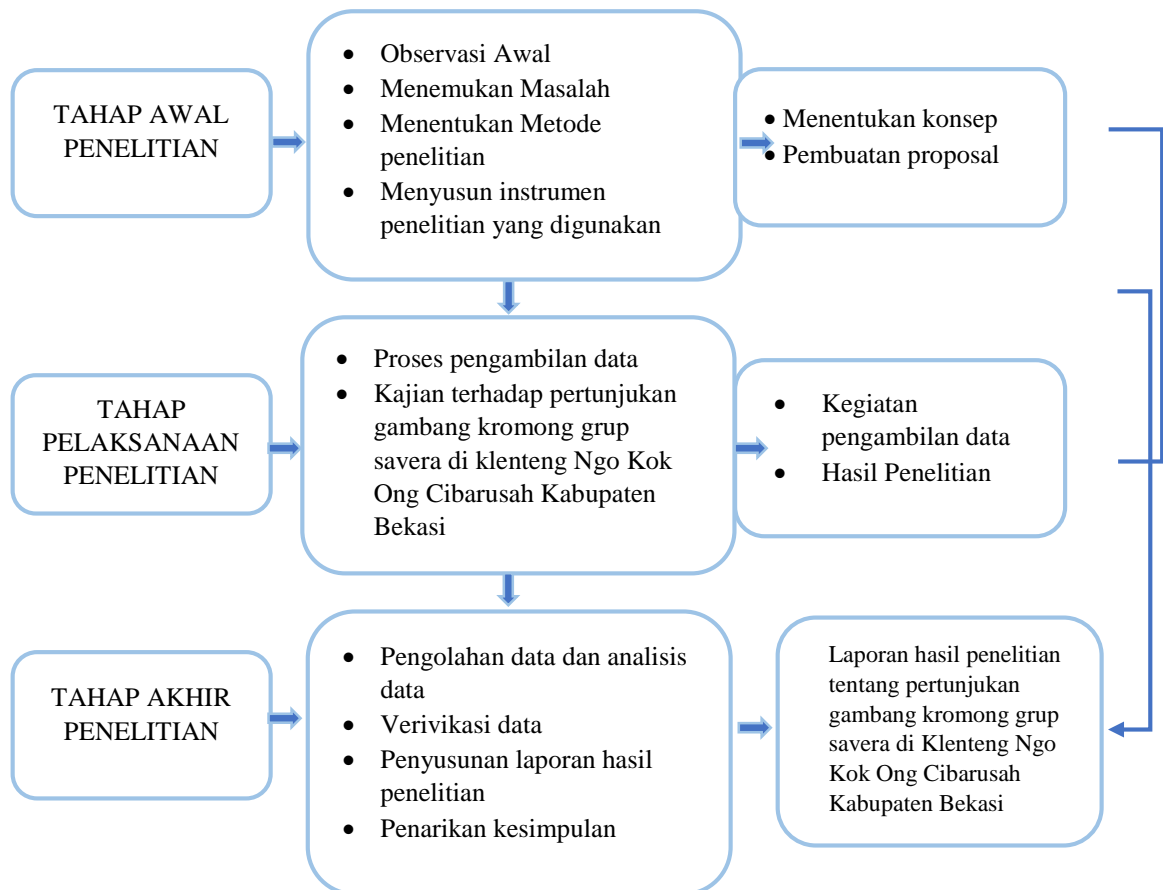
TAHAP AWAL PENELITIAN

- Observasi Awal
- Menemukan Masalah
- Menentukan Metode penelitian
- Menyusun instrumen penelitian yang digunakan

- Menentukan konsep
- Pembuatan proposal

TAHAP PELAKSANAAN PENELITIAN

- Proses pengambilan data
- Kajian terhadap pertunjukan gambang kromong grup savera di klenteng Ngo Kok Ong Cibarusah Kabupaten Bekasi

- Kegiatan pengambilan data
- Hasil Penelitian

TAHAP AKHIR PENELITIAN

- Pengolahan data dan analisis data
- Verivikasi data
- Penyusunan laporan hasil penelitian
- Penarikan kesimpulan

Laporan hasil penelitian tentang pertunjukan gambang kromong grup savera di Klenteng Ngo Kok Ong Cibarusah Kabupaten Bekasi